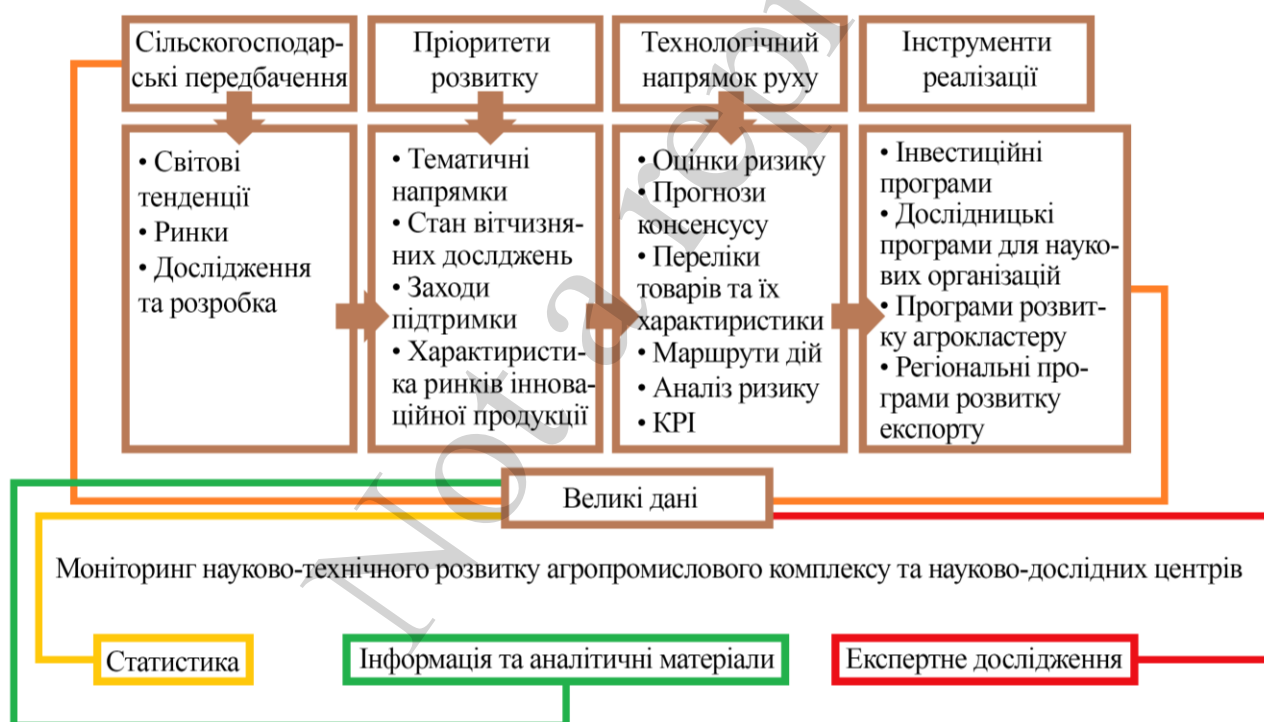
Сільськогосподарські передбачення

Пріоритети розвитку

Технологічний напрямок руху

Інструменти реалізації

• Світові тенденції
• Ринки
• Дослідження та розробка

• Тематичні напрямки
• Стан вітчизняних досльджень
• Заходи підтримки
• Характеристика ринків інноваційної продукції

• Оцінки ризику
• Прогнози консенсусу
• Переліки товарів та їх характеристики
• Маршрути дій
• Аналіз ризику
• KPI

• Інвестиційні програми
• Дослідницькі програми для наукових організацій
• Програми розвитку агрокластеру
• Регіональні програми розвитку експорту

Великі дані

Моніторинг науково-технічного розвитку агропромислового комплексу та науково-дослідних центрів

Статистика

Інформація та аналітичні матеріали

Експертне дослідження

Not a real